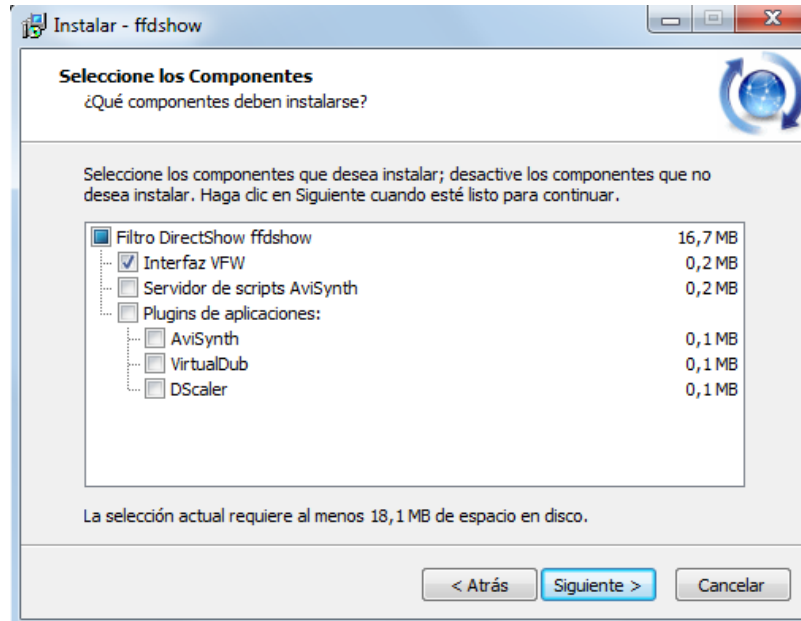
Instalar - ffdshow

Seleccione los Componentes
¿Qué componentes deben instalarse?

Seleccione los componentes que desea instalar; desactive los componentes que no desea instalar. Haga clic en Siguiente cuando esté listo para continuar.

| | |
|---|---|
| Filtro DirectShow ffdshow | 16,7 MB |
| Interfaz VFW | 0,2 MB |
| Servidor de scripts AviSynth | 0,2 MB |
| Plugins de aplicaciones: | |
| AviSynth | 0,1 MB |
| VirtualDub | 0,1 MB |
| DScaler | 0,1 MB |

La selección actual requiere al menos 18,1 MB de espacio en disco.

< Atrás   Siguiente >   Cancelar